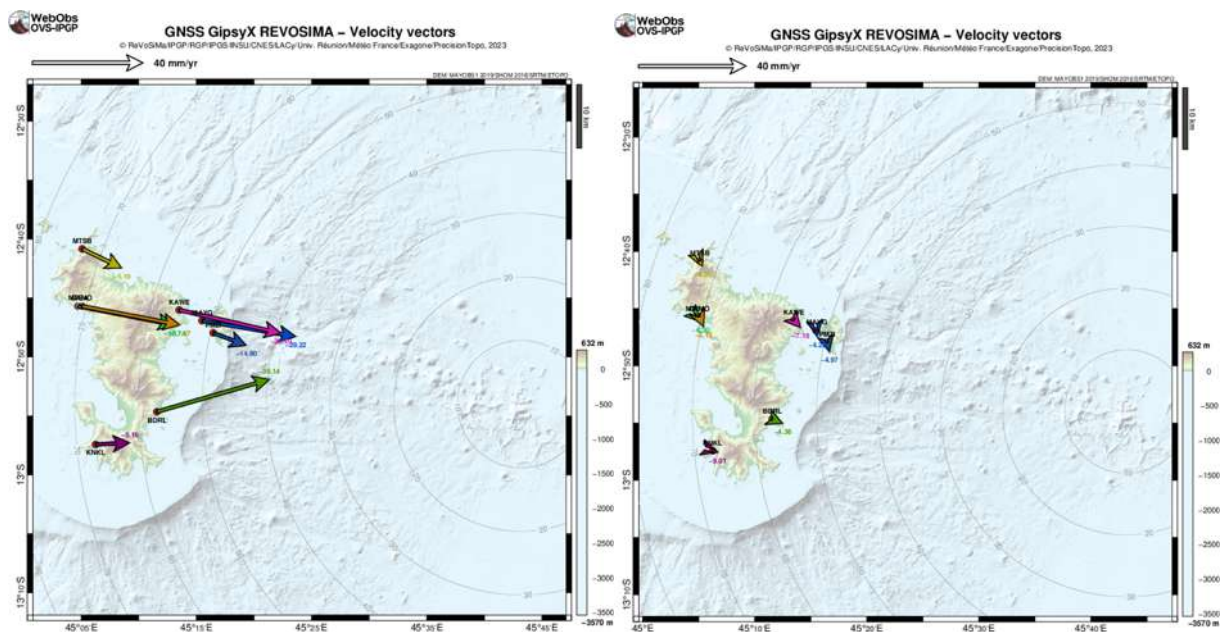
WebObs OVS-IPGP

GNSS GipsyX REVOSIMA – Velocity vectors

© ReVoSiMa/IPGP/RGP/IPGS/INSU/CNES/LACy/Univ. Réunion/Météo France/Exagone/PrecisionTopo, 2023

40 mm/yr

DEM: MAYOBS1 2019/SHOM 2016/SRTM/ETOPO

10 km

12°30'S

12°40'S

12°50'S

13°S

13°10'S

45°05'E

45°15'E

45°25'E

45°35'E

45°45'E

MTSB

NIRMO

KARE

MAYG

BDRL

KNKL

-14.80

-29.22

-18.14

-5.16

632 m

0

-500

-1000

-1500

-2000

-2500

-3000

-3500

-3570 m

WebObs OVS-IPGP

GNSS GipsyX REVOSIMA – Velocity vectors

© ReVoSiMa/IPGP/RGP/IPGS/INSU/CNES/LACy/Univ. Réunion/Météo France/Exagone/PrecisionTopo, 2023

40 mm/yr

DEM: MAYOBS1 2019/SHOM 2016/SRTM/ETOPO

10 km

12°30'S

12°40'S

12°50'S

13°S

13°10'S

45°E

45°10'E

45°20'E

45°30'E

45°40'E

MTSB

NIRMO

KARE

MAYG

BDRL

KNKL

-7.18

-4.97

-4.36

-9.07

632 m

0

-500

-1000

-1500

-2000

-2500

-3000

-3500

-3570 m